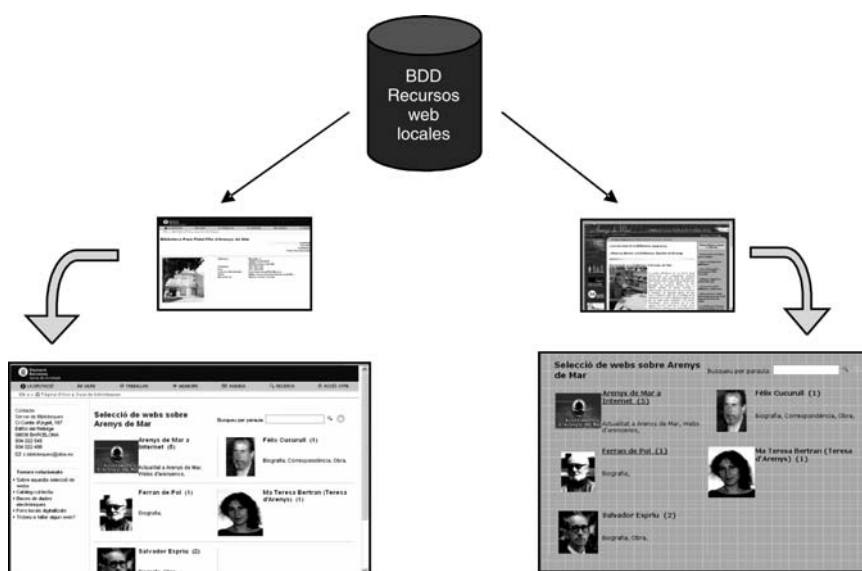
BDD
Recursos
web
locales

Biblioteca Pare Fidel Fita d'Arenys de Mar

Selecció de webs sobre Arenys de Mar

Busqueu per paraula:

Contacte
Servei de Biblioteques
C/ Comte d'Urgell, 187
Edifici del Rellotge
08036 BARCELONA
934 022 545
934 022 488
s.biblioteques@diba.es

Temes relacionats
Sobre aquesta selecció de webs
Catàleg col·lectiu
Bases de dades electròniques
Punts locals digitalitzats
Troben a faltar algun web?

Arenys de Mar a Internet (5)
Actualitat a Arenys de Mar, Webs d'arenyencs.

Fèlix Cucurull (1)
Biografia, Correspondència, Obra.

Ferran de Pol (1)
Biografia.

Ma Teresa Bertran (Teresa d'Arenys) (1)

Salvador Espriu (2)

Selecció de webs sobre Arenys de Mar

Busqueu per paraula:

Arenys de Mar a Internet (5)
Actualitat a Arenys de Mar, Webs d'arenyencs.

Fèlix Cucurull (1)
Biografia, Correspondència, Obra.

Ferran de Pol (1)
Biografia.

Ma Teresa Bertran (Teresa d'Arenys) (1)

Salvador Espriu (2)
Biografia, Obra.